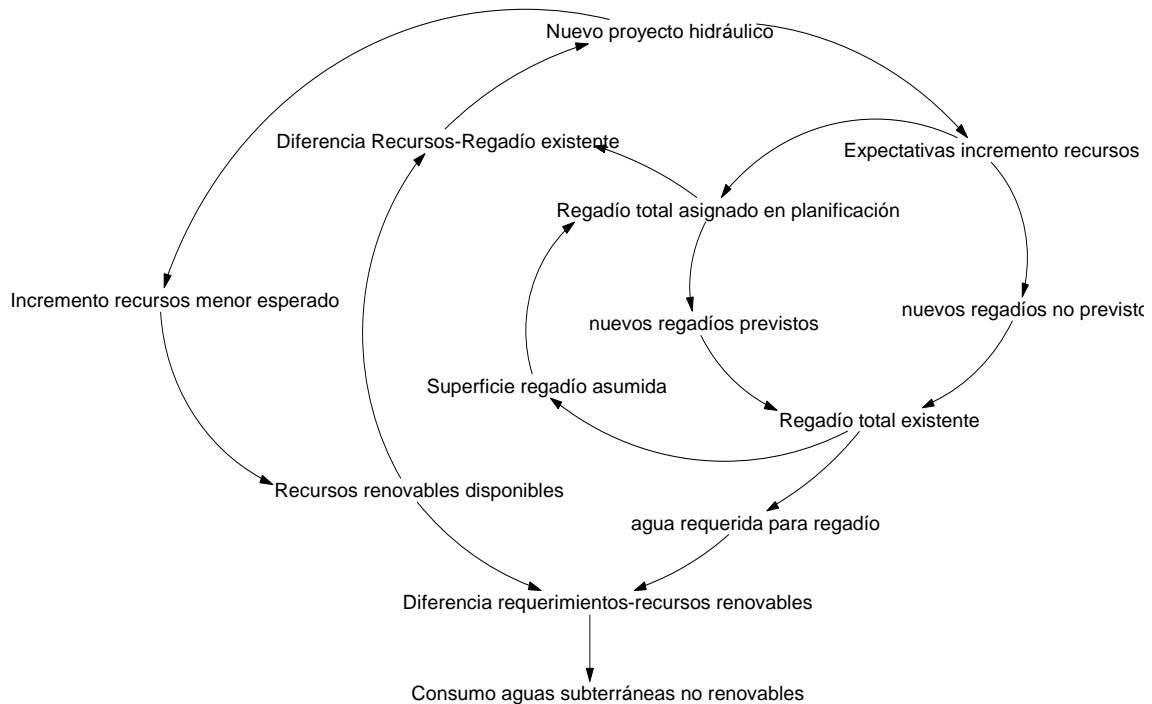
Nuevo proyecto hidráulico

Diferencia Recursos-Regadío existente

Expectativas incremento recursos

Regadío total asignado en planificación

Incremento recursos menor esperado

nuevos regadíos previstos

nuevos regadíos no previsto

Superficie regadío asumida

Regadío total existente

Recursos renovables disponibles

agua requerida para regadío

Diferencia requerimientos-recursos renovables

Consumo aguas subterráneas no renovables